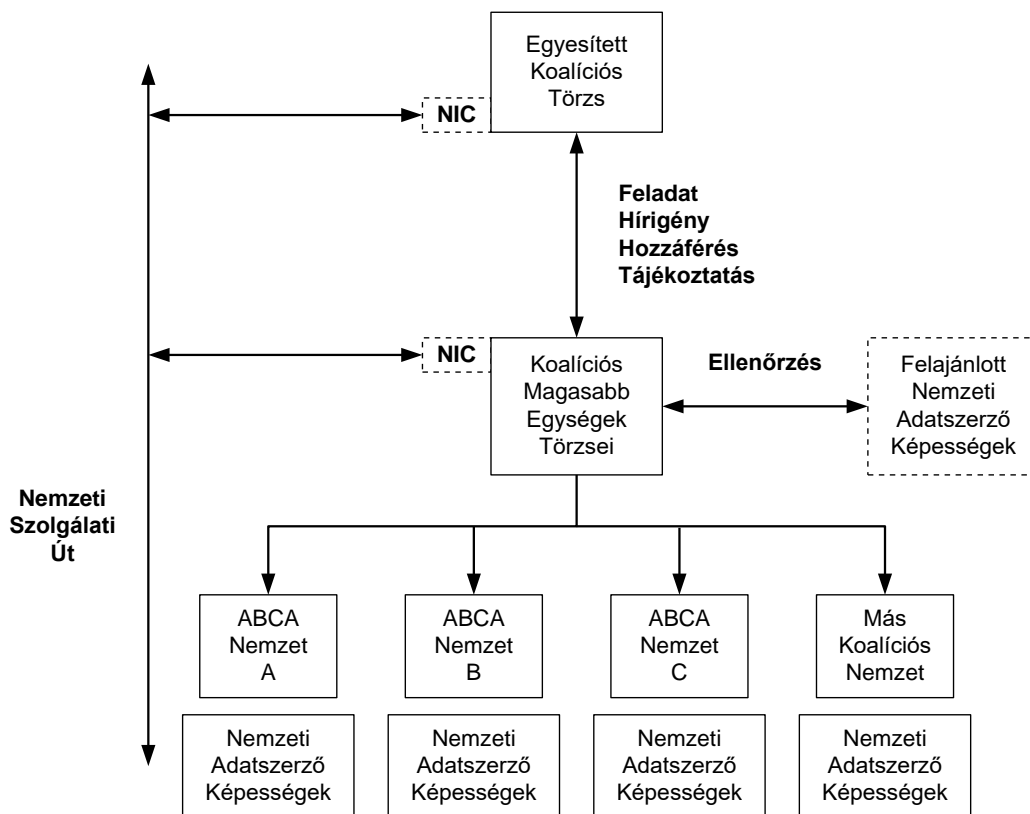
Egyesített Koalíciós Törzs

NIC

Feladat
Hírigény
Hozzáférés
Tájékoztatás

NIC

Koalíciós Magasabb Egységek Törzsei

Ellenőrzés

Felajánlott Nemzeti Adatszerző Képességek

Nemzeti Szolgálati Út

ABCA Nemzet A

ABCA Nemzet B

ABCA Nemzet C

Más Koalíciós Nemzet

Nemzeti Adatszerző Képességek

Nemzeti Adatszerző Képességek

Nemzeti Adatszerző Képességek

Nemzeti Adatszerző Képességek